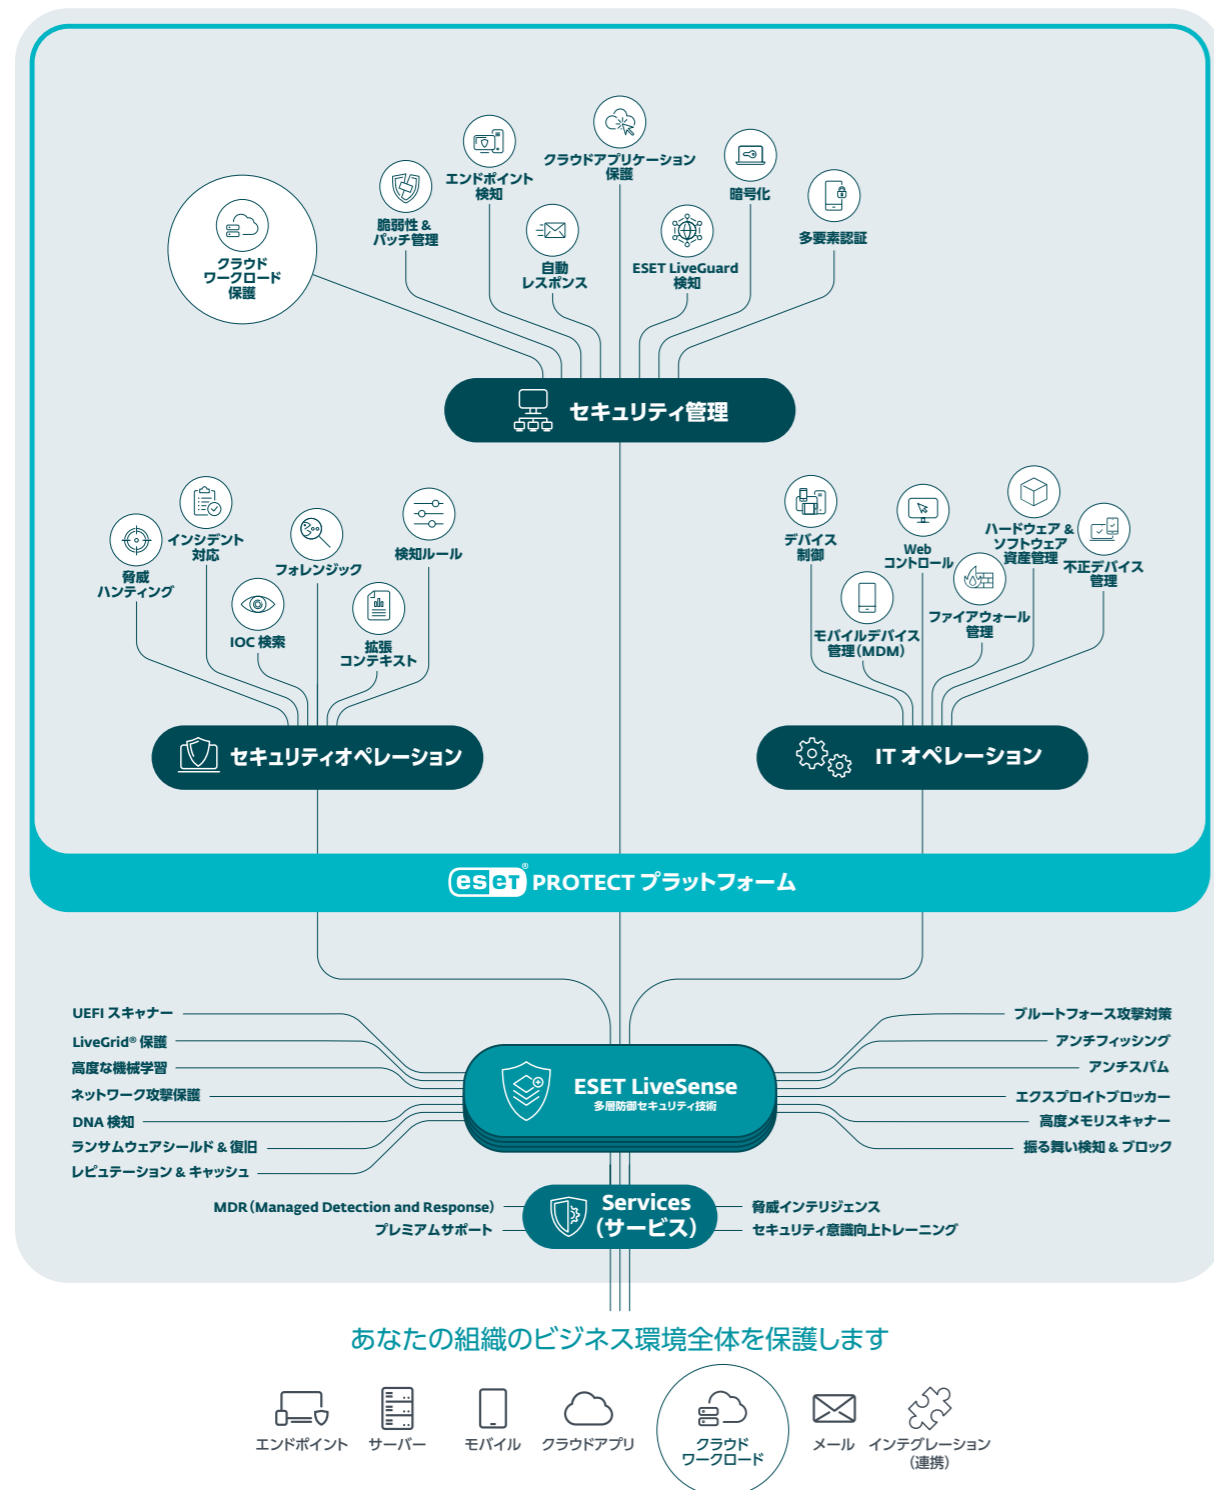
クラウド
ワークロード
保護

脆弱性 &
パッチ管理

エンドポイント
検知

自動
レスポンス

クラウドアプリケーション
保護

ESET LiveGuard
検知

暗号化

多要素認証

セキュリティ管理

脅威
ハンティング

インシデント
対応

IOC 検索

フォレンジック

拡張
コンテキスト

検知ルール

セキュリティオペレーション

デバイス
制御

モバイルデバイス
管理(MDM)

Web
コントロール

ファイアウォール
管理

ハードウェア &
ソフトウェア
資産管理

不正デバイス
管理

IT オペレーション

eset PROTECT プラットフォーム

UEFI スキャナー
LiveGrid® 保護
高度な機械学習
ネットワーク攻撃保護
DNA 検知
ランサムウェアシールド & 復旧
レピュテーション & キャッシュ

ESET LiveSense
多層防御セキュリティ技術

ブルートフォース攻撃対策
アンチフィッシング
アンチスパム
エクスプロイトブロッカー
高度メモリスキャナー
振る舞い検知 & ブロック

MDR(Managed Detection and Response)
プレミアムサポート

Services
(サービス)

脅威インテリジェンス
セキュリティ意識向上トレーニング

あなたの組織のビジネス環境全体を保護します

エンドポイント
サーバー
モバイル
クラウドアプリ
クラウド
ワークロード
メール
インテグレーション
(連携)